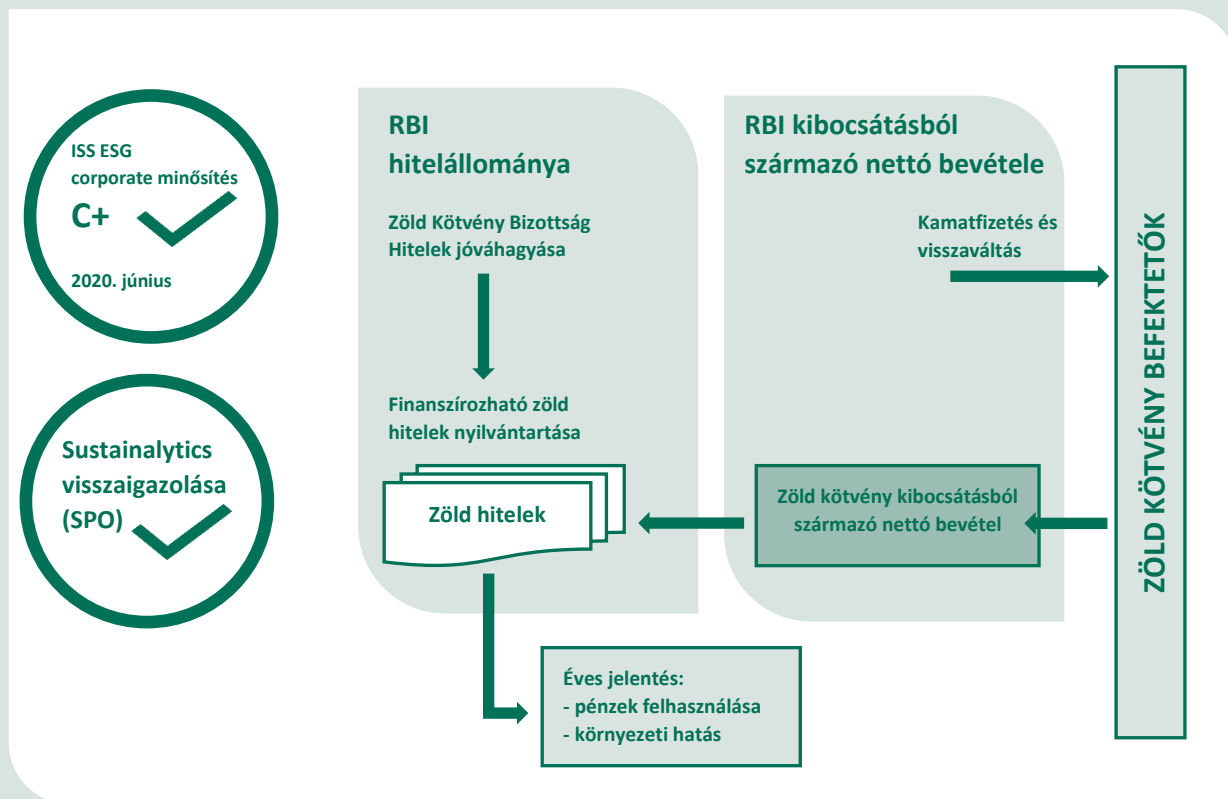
ISS ESG
corporate minősítés
C+
2020. június

Sustainalytics visszaigazolása (SPO)

RBI hitelállománya

Zöld Kötvény Bizottság Hitelek jóváhagyása

Finanszírozható zöld hitelek nyilvántartása

Zöld hitelek

RBI kibocsátásból származó nettó bevétele

Kamatfizetés és visszaváltás

Zöld kötvény kibocsátásból származó nettó bevétel

ZÖLD KÖTVÉNY BEFEKTETŐK

Éves jelentés:
- pénzek felhasználása
- környezeti hatás